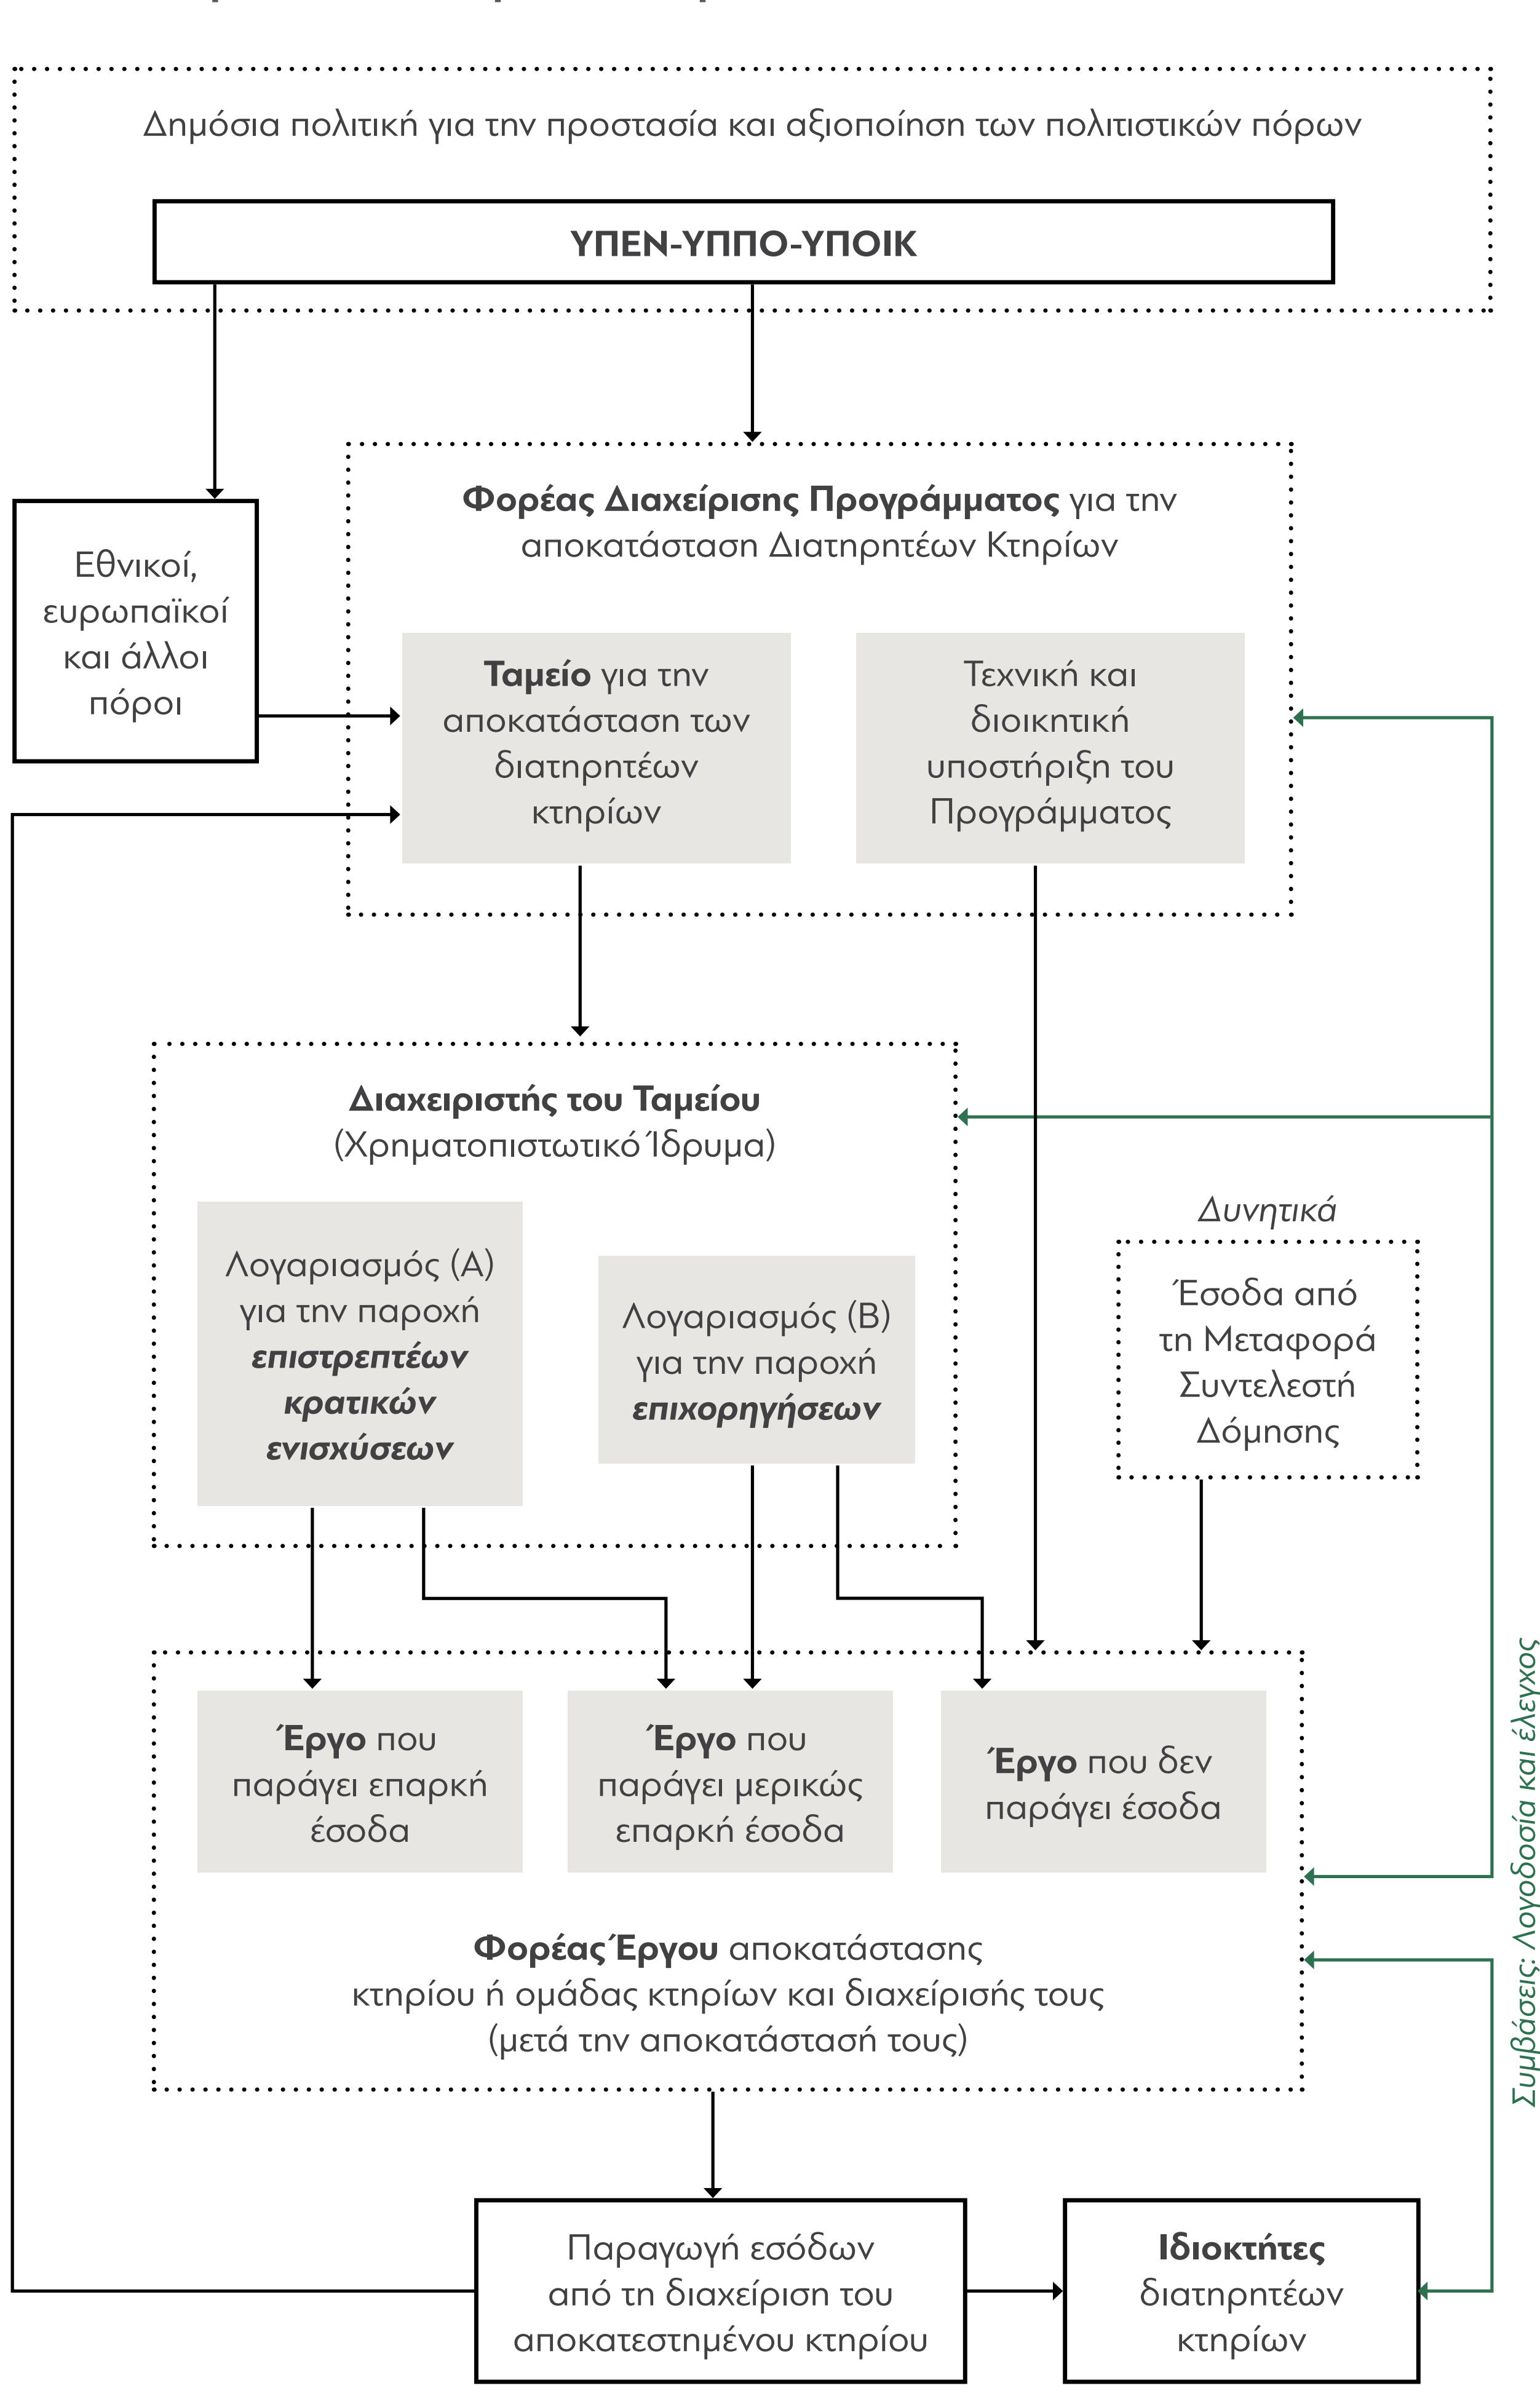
Δημόσια πολιτική για την προστασία και αξιοποίηση των πολιτιστικών πόρων

ΥΠΕΝ-ΥΠΠΟ-ΥΠΟΙΚ

Εθνικοί, ευρωπαϊκοί και άλλοι πόροι

Φορέας Διαχείρισης Προγράμματος για την αποκατάσταση Διατηρητέων Κτηρίων

Ταμείο για την αποκατάσταση των διατηρητέων κτηρίων

Τεχνική και διοικητική υποστήριξη του Προγράμματος

Διαχειριστής του Ταμείου (Χρηματοπιστωτικό Ίδρυμα)

Λογαριασμός (Α) για την παροχή επιστρεπτέων κρατικών ενισχύσεων

Λογαριασμός (Β) για την παροχή επιχορηγήσεων

Δυνητικά

Έσοδα από τη Μεταφορά Συντελεστή Δόμησης

Έργο που παράγει επαρκή έσοδα

Έργο που παράγει μερικώς επαρκή έσοδα

Έργο που δεν παράγει έσοδα

Φορέας Έργου αποκατάστασης κτηρίου ή ομάδας κτηρίων και διαχείρισής τους (μετά την αποκατάστασή τους)

Παραγωγή εσόδων από τη διαχείριση του αποκατεστημένου κτηρίου

Ιδιοκτήτες διατηρητέων κτηρίων

Συμβάσεις: Λογοδοσία και έλεγχος